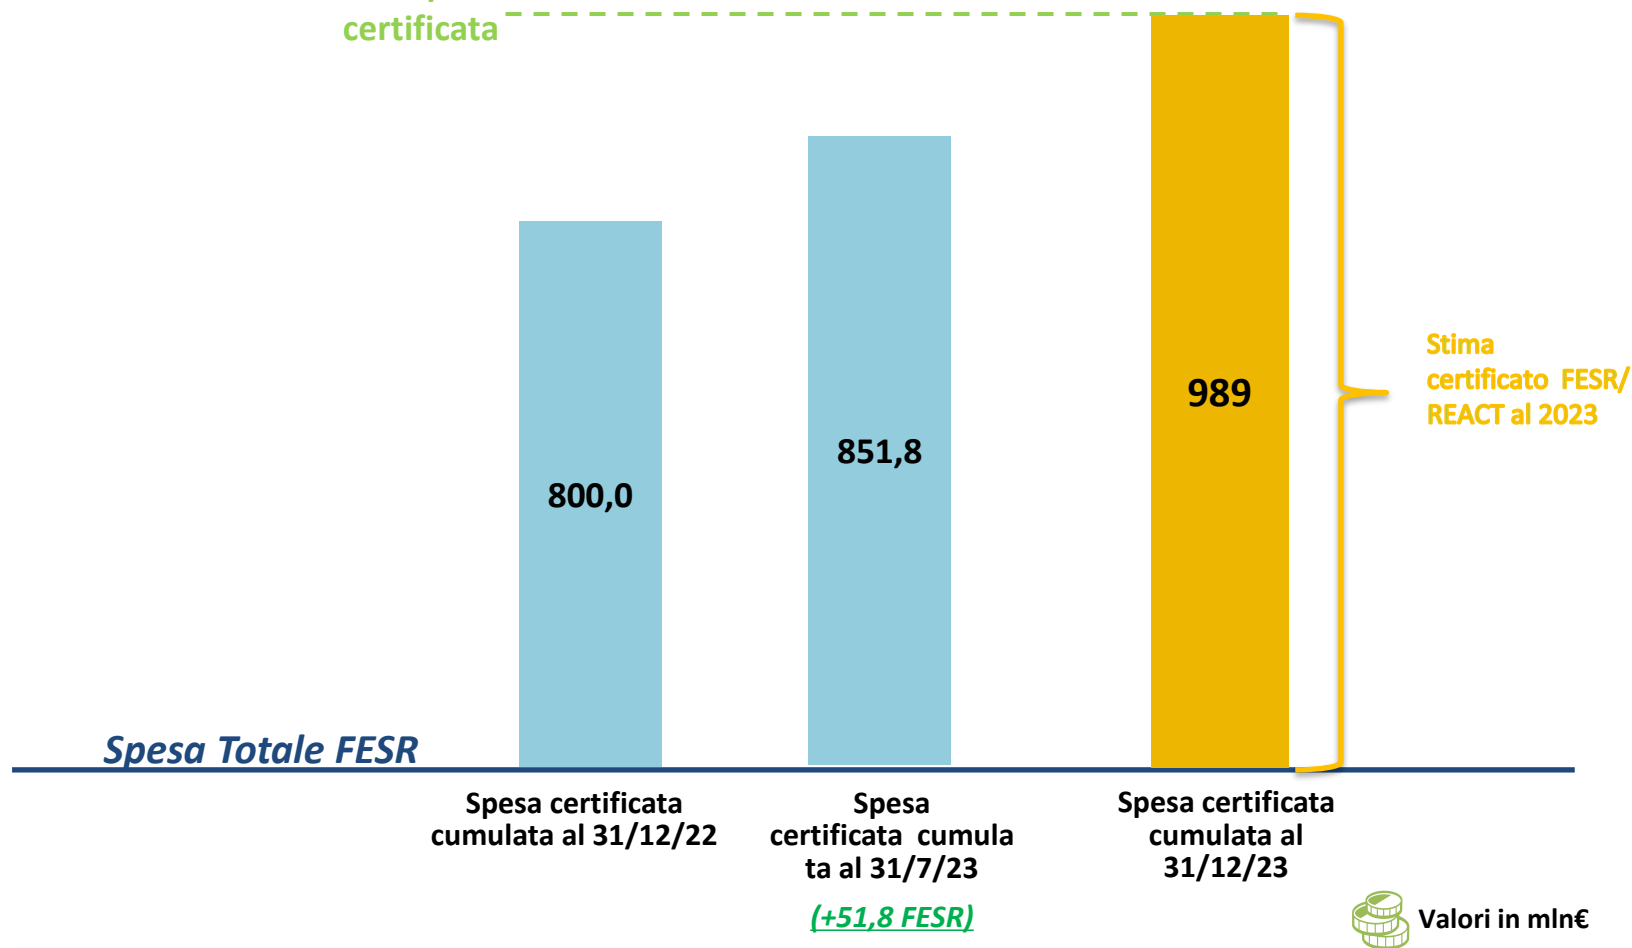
certificata

989

851,8

800,0

Stima certificato FESR/ REACT al 2023

Spesa Totale FESR

Spesa certificata cumulata al 31/12/22

Spesa certificata cumulata al 31/7/23

(+51,8 FESR)

Spesa certificata cumulata al 31/12/23

Valori in mln€